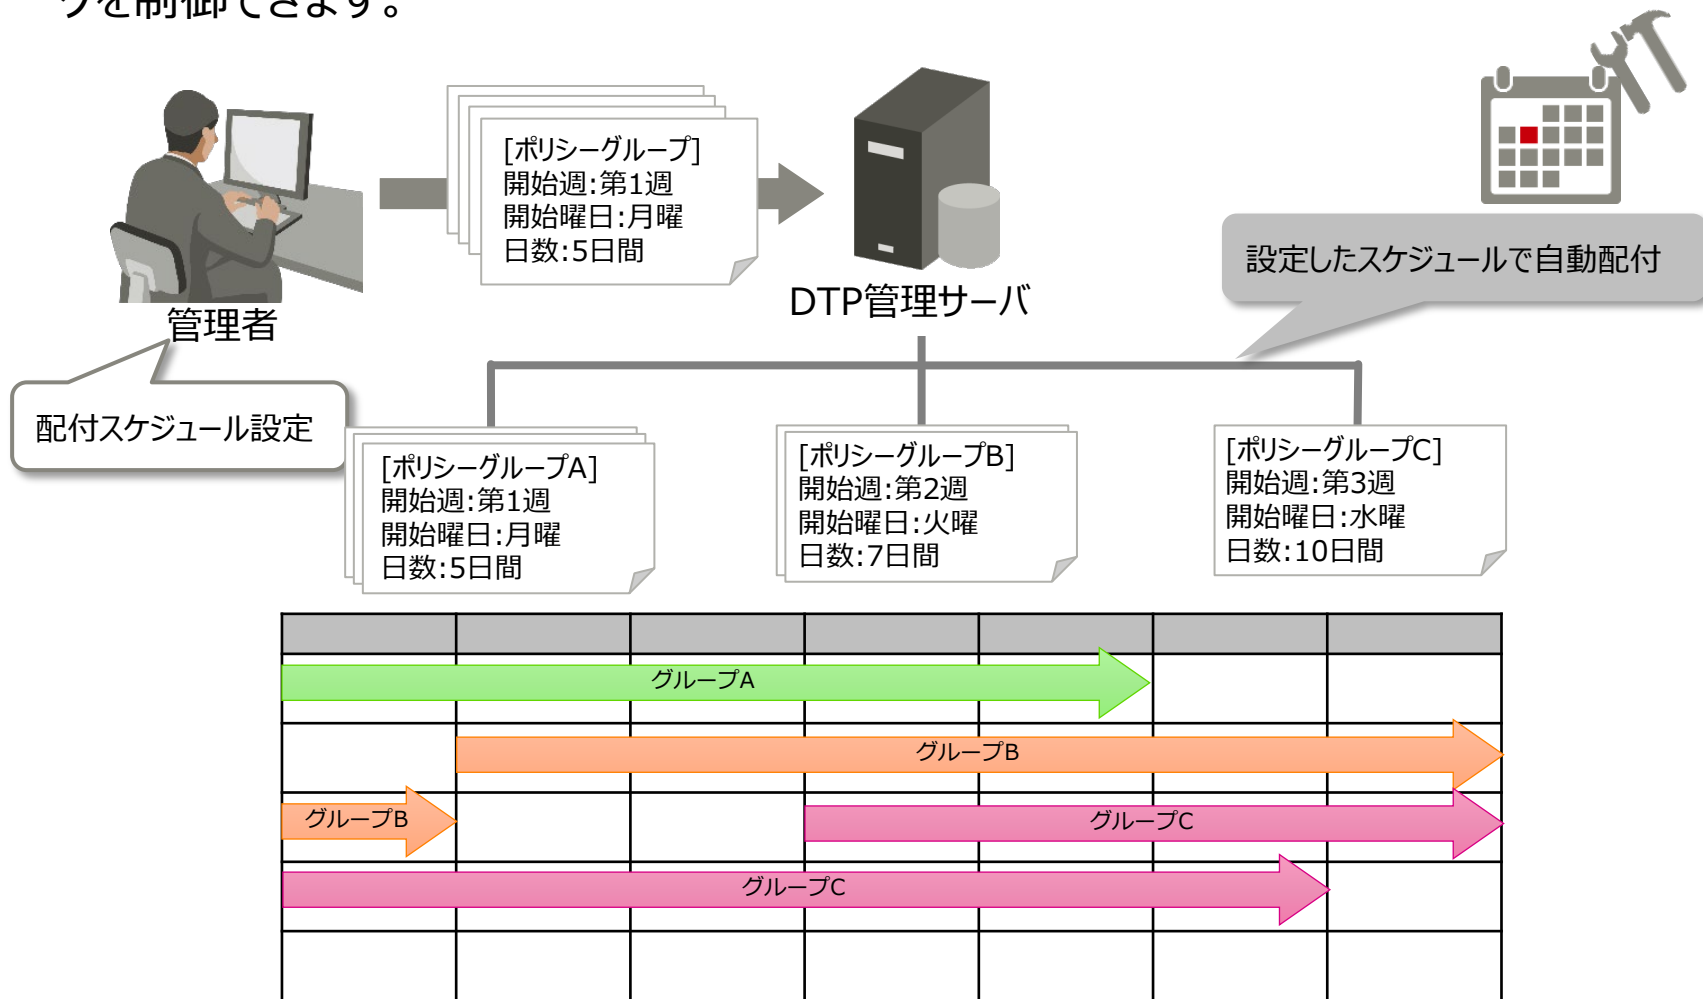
ンを制御できます。

[ポリシーグループ]
開始週:第1週
開始曜日:月曜
日数:5日間

DTP管理サーバ

管理者

配付スケジュール設定

設定したスケジュールで自動配付

[ポリシーグループA]
開始週:第1週
開始曜日:月曜
日数:5日間

[ポリシーグループB]
開始週:第2週
開始曜日:火曜
日数:7日間

[ポリシーグループC]
開始週:第3週
開始曜日:水曜
日数:10日間

グループA
グループB
グループB
グループC
グループC